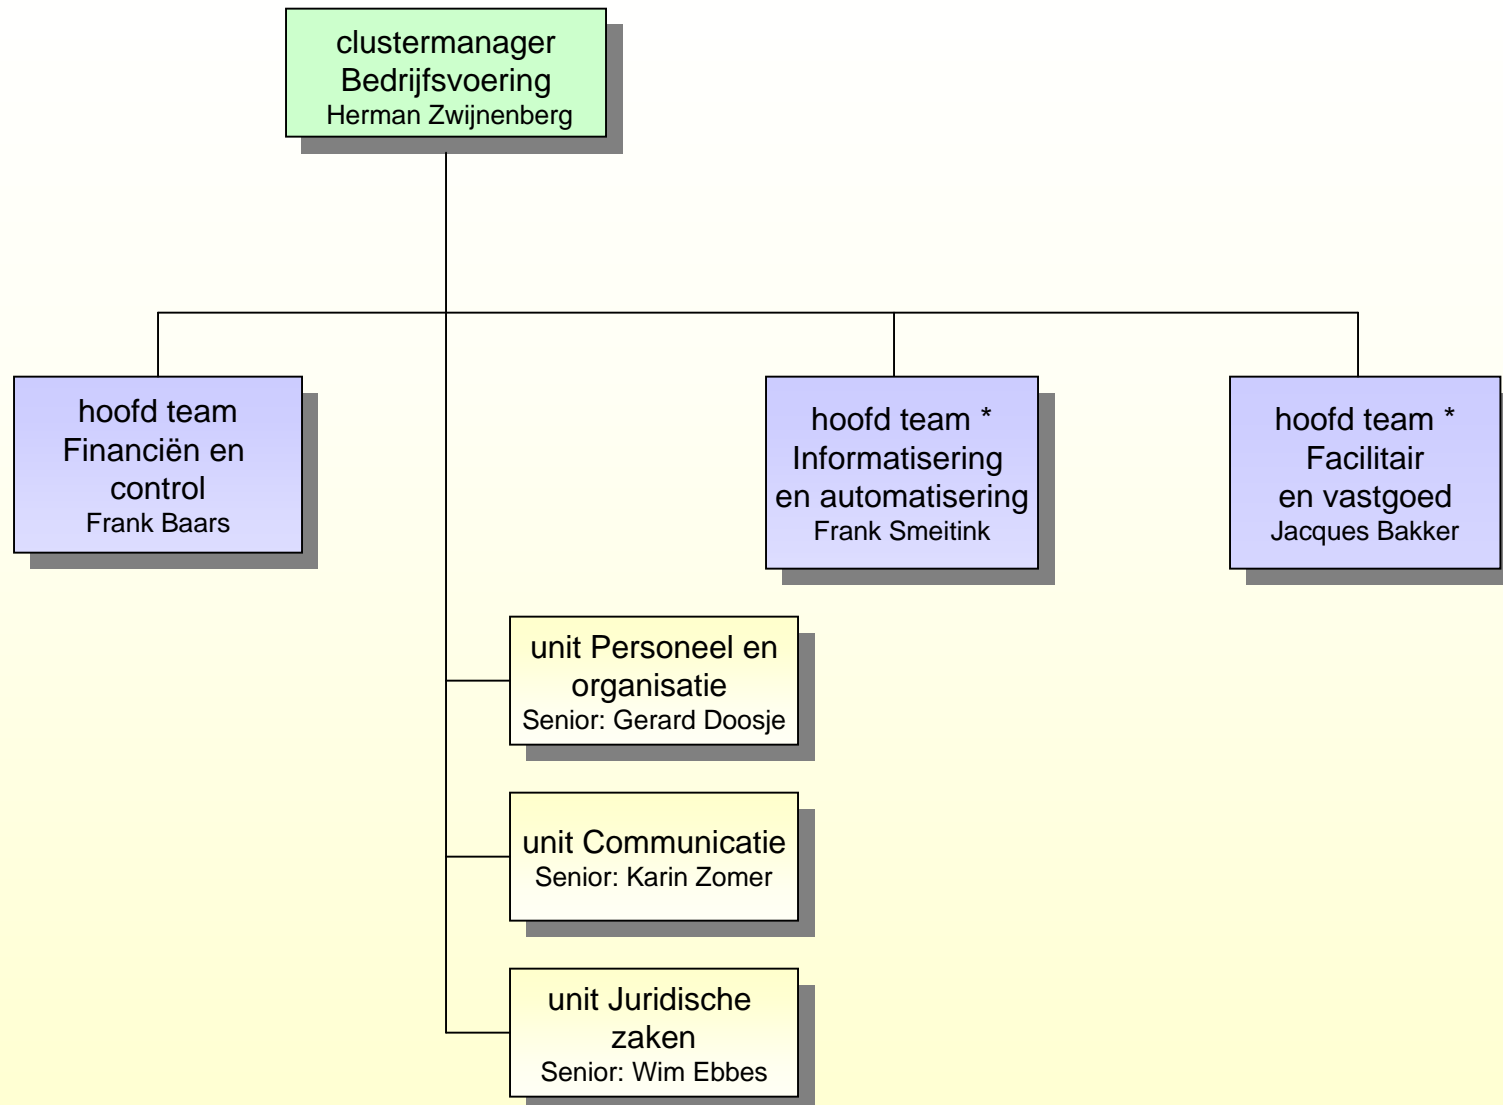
clustermanager
Bedrijfsvoering
Herman Zwijnenberg

hoofd team
Financiën en control
Frank Baars

hoofd team *
Informatisering en automatisering
Frank Smeitink

hoofd team *
Facilitair en vastgoed
Jacques Bakker

unit Personeel en organisatie
Senior: Gerard Doosje

unit Communicatie
Senior: Karin Zomer

unit Juridische zaken
Senior: Wim Ebbes